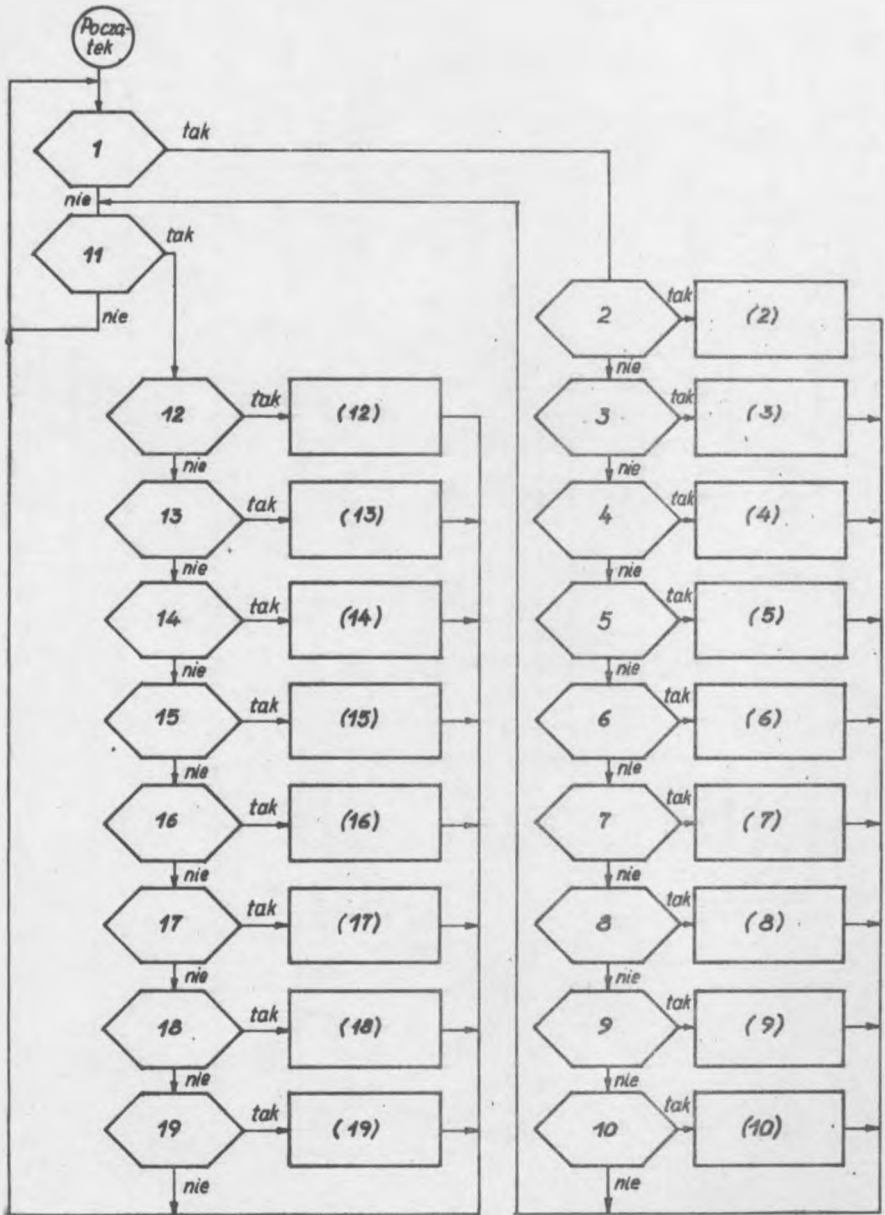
Początek

1

tak

nie

11

tak

nie

12 tak (12)
nie
13 tak (13)
nie
14 tak (14)
nie
15 tak (15)
nie
16 tak (16)
nie
17 tak (17)
nie
18 tak (18)
nie
19 tak (19)
nie

2 tak (2)
nie
3 tak (3)
nie
4 tak (4)
nie
5 tak (5)
nie
6 tak (6)
nie
7 tak (7)
nie
8 tak (8)
nie
9 tak (9)
nie
10 tak (10)
nie